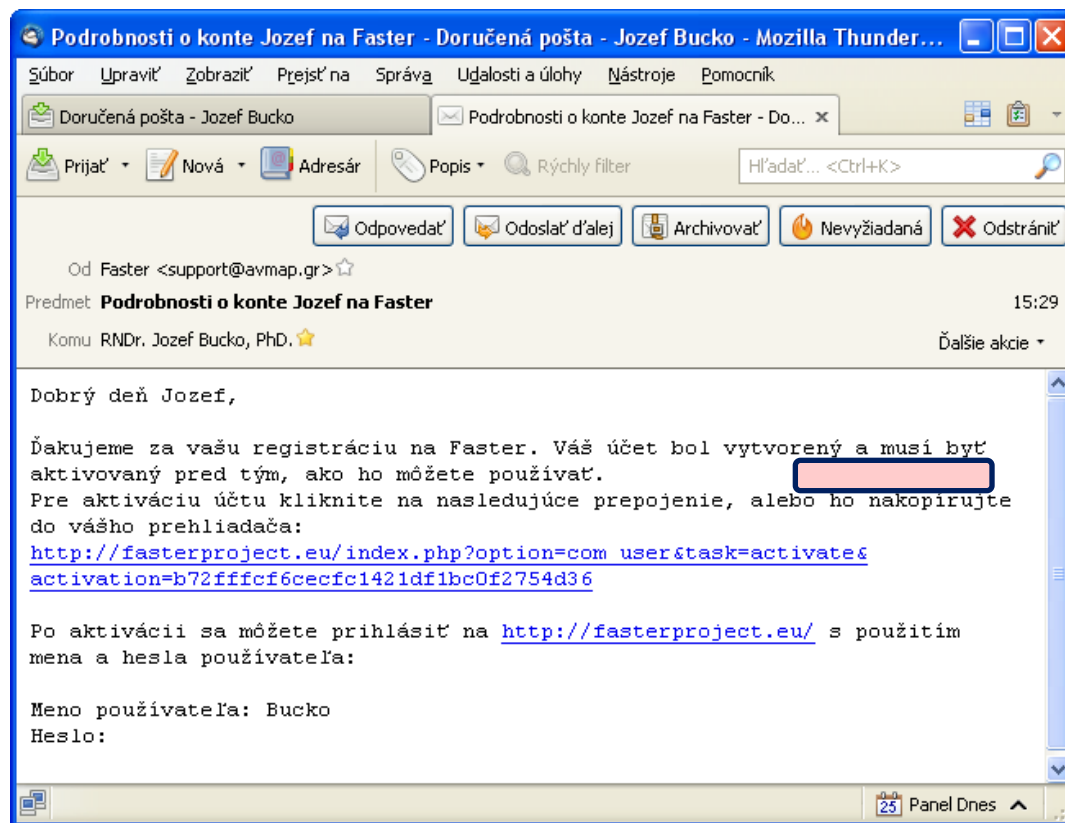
Podrobnosti o konte Jozef na Faster - Doručená pošta - Jozef Bucko - Mozilla Thunder...

Súbor Upraviť Zobraziť Prejsť na Správa Udalosti a úlohy Nástroje Pomocník

Doručená pošta - Jozef Bucko | Podrobnosti o konte Jozef na Faster - Do... ×

Prijať ▾ Nová ▾ Adresár Popis ▾ Rýchly filter Hľadať... <Ctrl+K>

Odpovedať Odoslať ďalej Archivovať Nevyžiadaná Odstrániť

Od Faster <support@avmap.gr>
Predmet Podrobnosti o konte Jozef na Faster 15:29
Komu RNDr. Jozef Bucko, PhD. Ďalšie akcie ▾

Dobrý deň Jozef,

Ďakujeme za vašu registráciu na Faster. Váš účet bol vytvorený a musí byť aktivovaný pred tým, ako ho môžete používať.
Pre aktiváciu účtu kliknite na nasledujúce prepojenie, alebo ho nakopírujte do vášho prehliadača:
http://fasterproject.eu/index.php?option=com_user&task=activate&activation=b72fffcf6cecfc1421df1bc0f2754d36

Po aktivácii sa môžete prihlásiť na http://fasterproject.eu/ s použitím mena a hesla používateľa:

Meno používateľa: Bucko
Heslo:

25 Panel Dnes